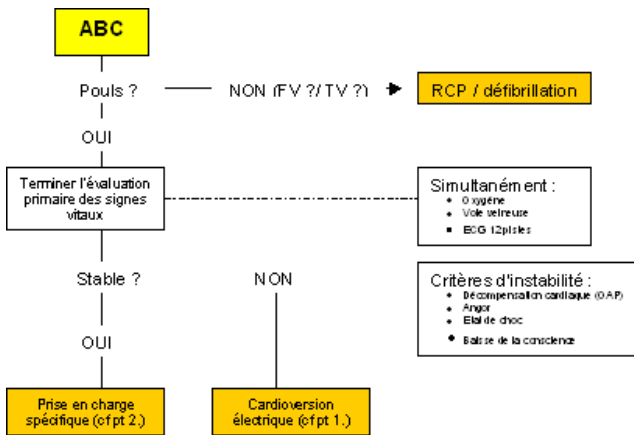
ABC

Pouls ?

NON (FV ?/ TV ?)

RCP / défibrillation

OUI

Terminer l'évaluation primaire des signes vitaux

Simultanément :
- Oxygène
- Voie veineuse
- ECG 12pistes

Stable ?

NON

Critères d'instabilité :
- Décompensation cardiaque (OAP)
- Angor
- Etat de choc
- Baisse de la conscience

OUI

Prise en charge spécifique (cf pt 2.)

Cardioversion électrique (cf pt 1.)